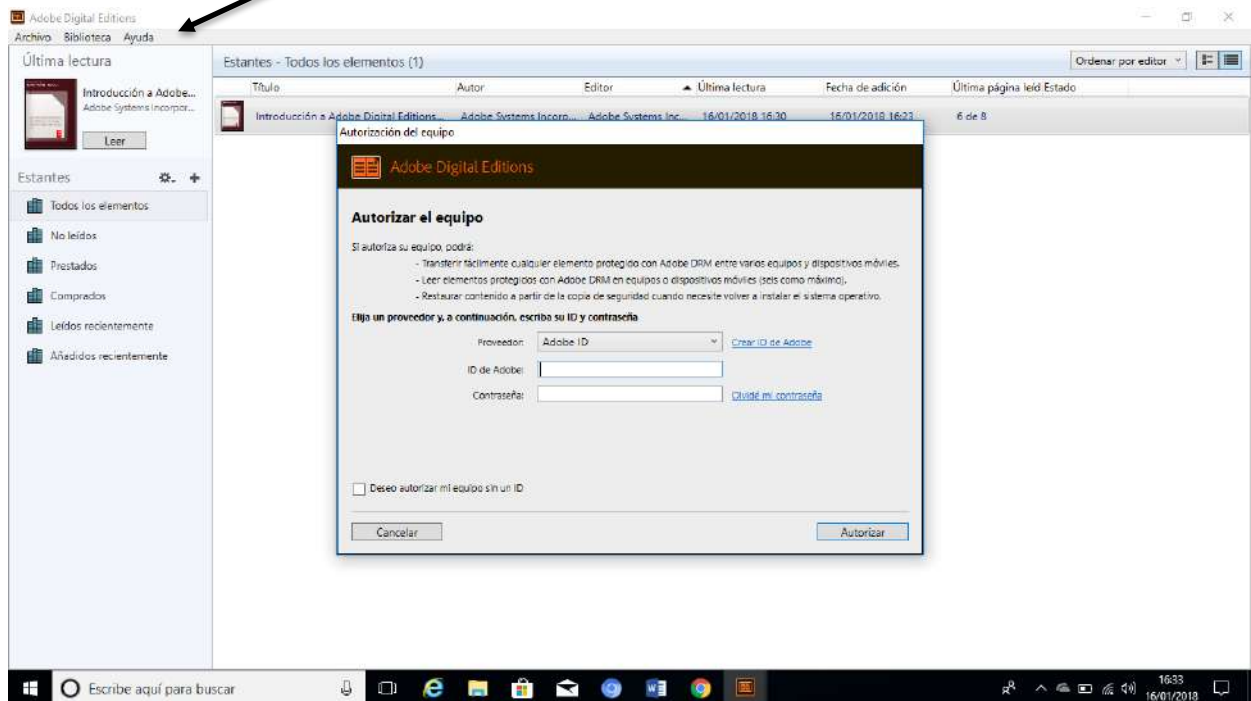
Adobe Digital Editions
Archivo Biblioteca Ayuda

Última lectura

Introducción a Adobe...
Adobe Systems Incorpor...
Leer

Estantes

Todos los elementos
No leídos
Prestados
Comprados
Leídos recientemente
Añadidos recientemente

Estantes - Todos los elementos (1)

Ordenar por editor

| Título | Autor | Editor | Última lectura | Fecha de adición | Última página leíd | Estado |
|---|---|---|---|---|---|---|
| Introducción a Adobe Digital Editions... | Adobe Systems Incorp... | Adobe Systems Inc... | 16/01/2018 16:30 | 16/01/2018 16:23 | 6 de 8 | |

Autorización del equipo

Adobe Digital Editions

Autorizar el equipo

Si autoriza su equipo, podrá:
- Transferir fácilmente cualquier elemento protegido con Adobe DRM entre varios equipos y dispositivos móviles.
- Leer elementos protegidos con Adobe DRM en equipos o dispositivos móviles (seis como máximo).
- Restaurar contenido a partir de la copia de seguridad cuando necesite volver a instalar el sistema operativo.

Elija un proveedor y, a continuación, escriba su ID y contraseña

Proveedor: Adobe ID
Crear ID de Adobe
ID de Adobe:
Contraseña:
Olvidé mi contraseña

Deseo autorizar mi equipo sin un ID

Cancelar
Autorizar

Escribe aquí para buscar

16:33
16/01/2018